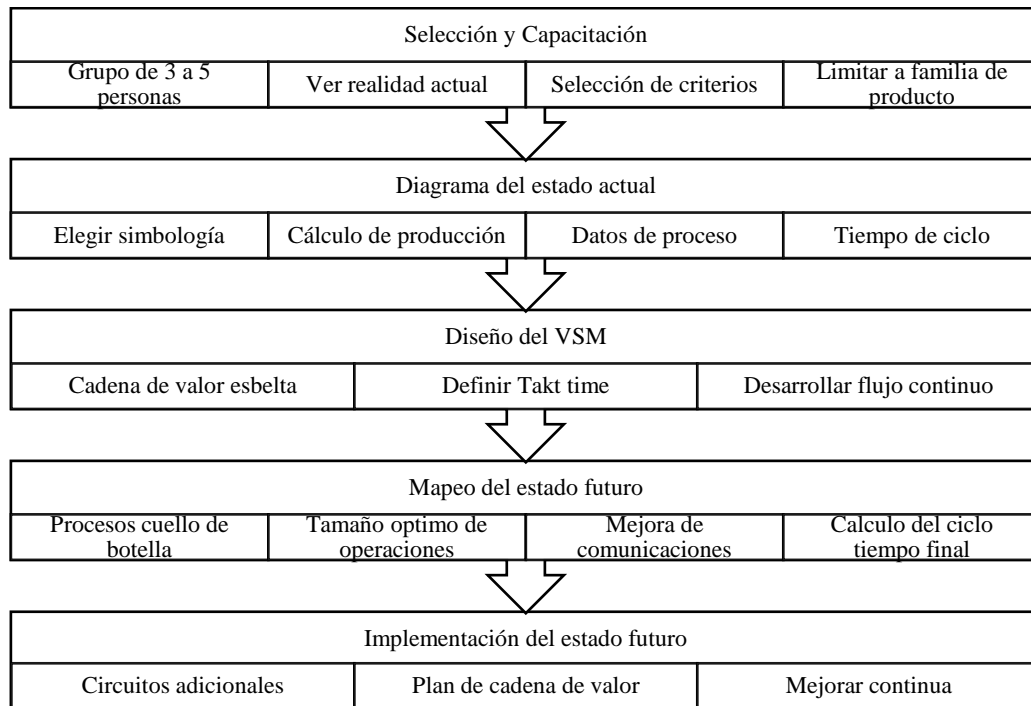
Selección y Capacitación

| Grupo de 3 a 5 personas | Ver realidad actual | Selección de criterios | Limitar a familia de producto |
|---|---|---|---|

Diagrama del estado actual

| Elegir simbología | Cálculo de producción | Datos de proceso | Tiempo de ciclo |
|---|---|---|---|

Diseño del VSM

| Cadena de valor esbelta | Definir Takt time | Desarrollar flujo continuo |
|---|---|---|

Mapeo del estado futuro

| Procesos cuello de botella | Tamaño optimo de operaciones | Mejora de comunicaciones | Calculo del ciclo tiempo final |
|---|---|---|---|

Implementación del estado futuro

| Circuitos adicionales | Plan de cadena de valor | Mejorar continua |
|---|---|---|